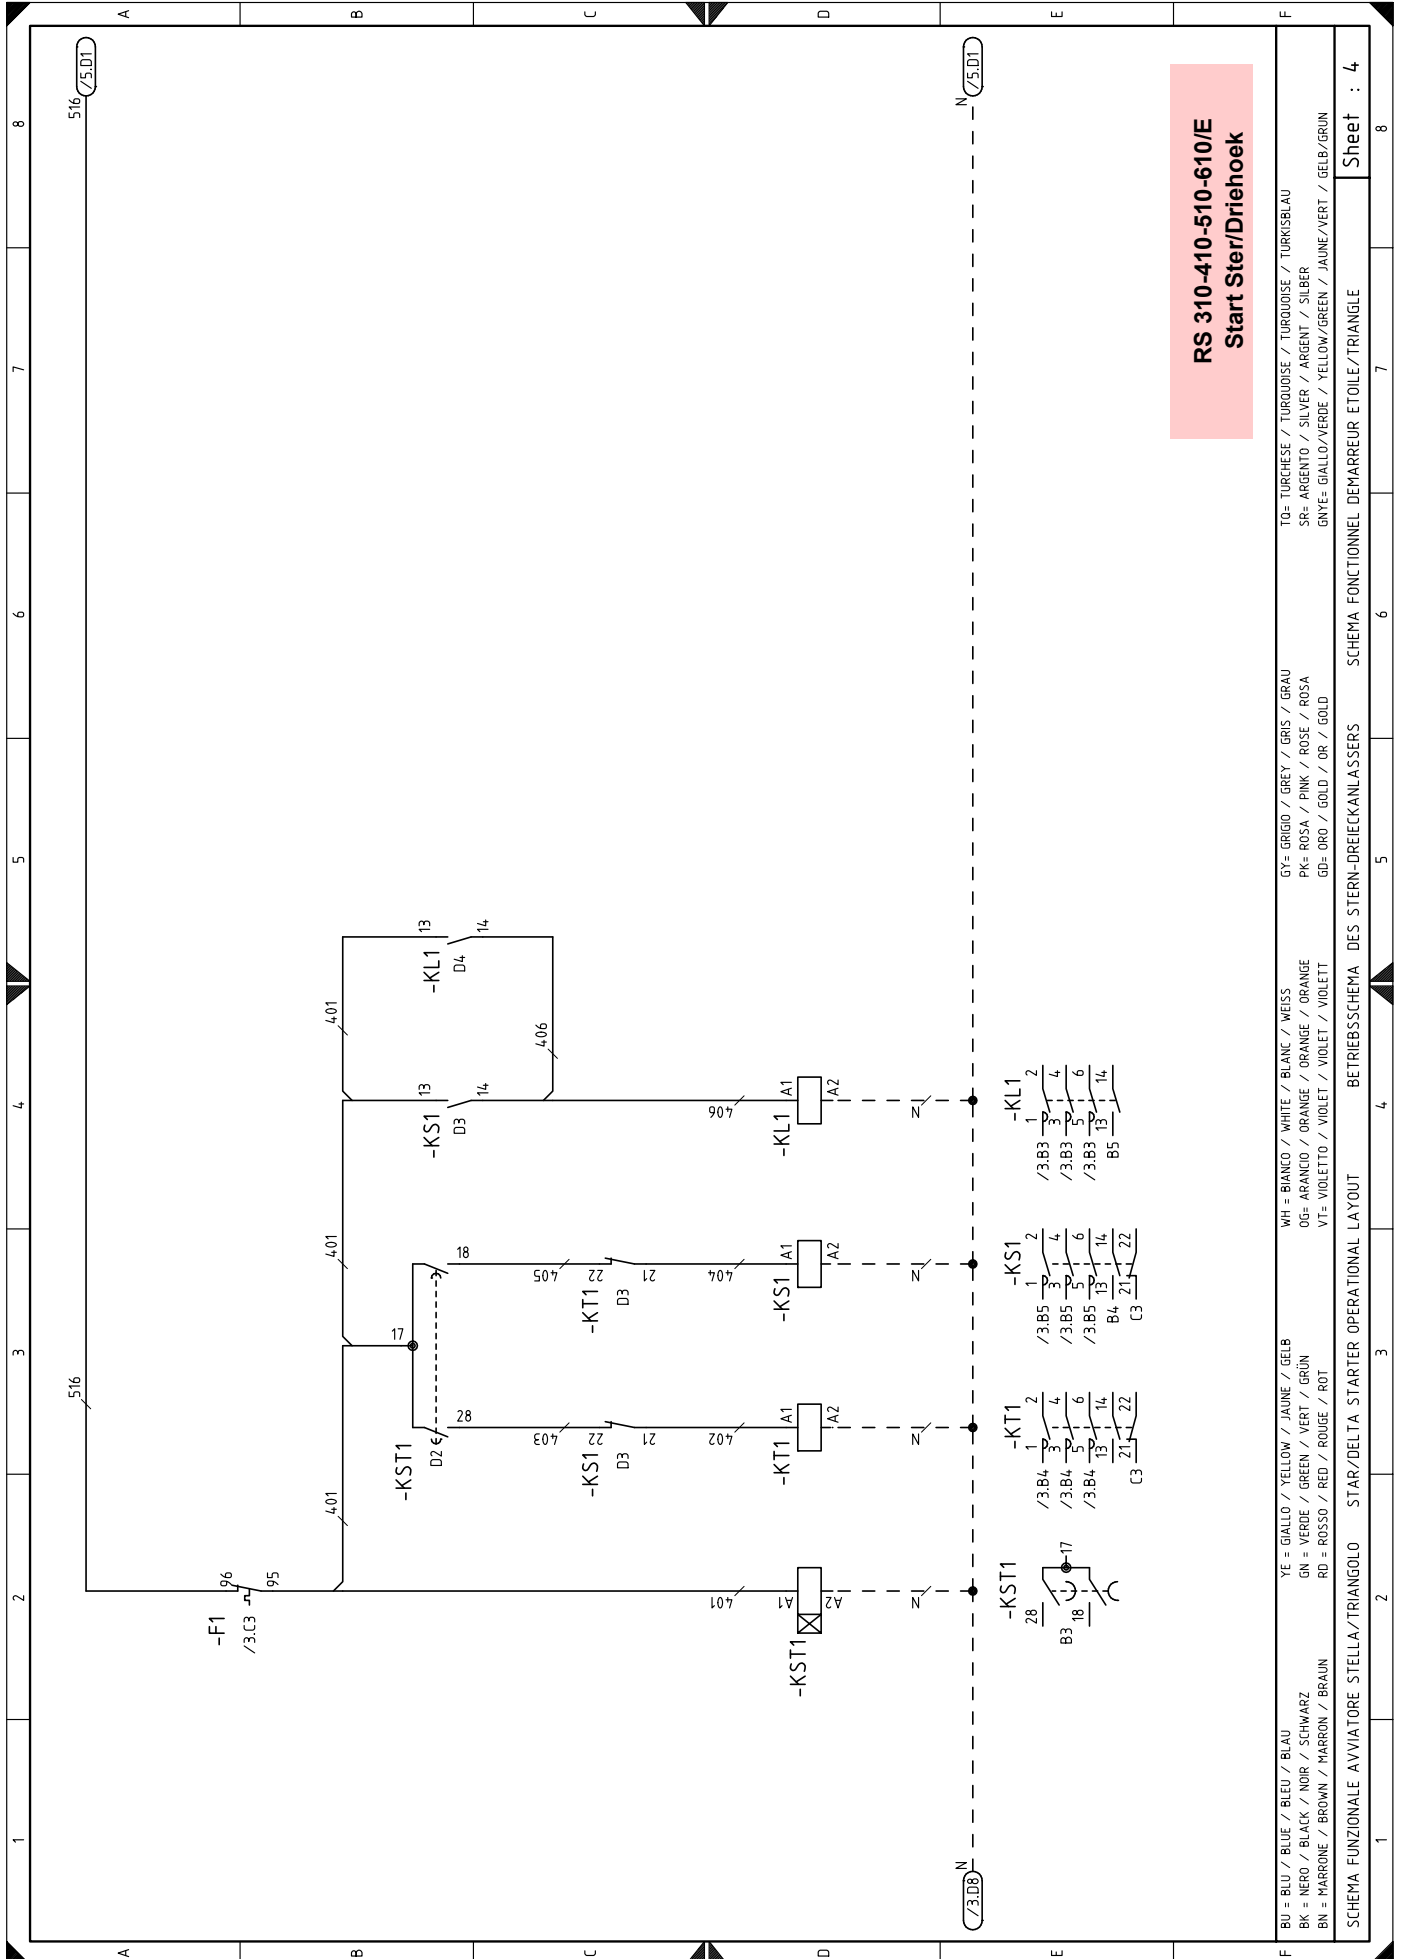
RS 310-410-510-610/E
Start Ster/Driehoek

516 /5.D1
N /5.D1
N /3.D8

-F1
/3.C3
96
95

401
516
401
401

-KL1
D4
13
14
406

-KS1
D3
13
14
406
-KL1
A1
A2
N

-KST1
D2
17
18
28

-KT1
D3
22
21
405
404
-KS1
A1
A2
N

-KS1
D3
22
21
403
402
-KT1
A1
A2
N

-KST1
401
A1
A2
N

-KST1
28
18
B3
17

-KT1
1 2
3 4
5 6
13 14
21 22
/3.B4
/3.B4
/3.B4
C3

-KS1
1 2
3 4
5 6
13 14
21 22
/3.B5
/3.B5
/3.B5
B4
C3

-KL1
1 2
3 4
5 6
13 14
/3.B3
/3.B3
/3.B3
B5

BU = BLU / BLUE / BLEU / BLAU
BK = NERO / BLACK / NOIR / SCHWARZ
BN = MARRONE / BROWN / MARRON / BRAUN

YE = GIALLO / YELLOW / JAUNE / GELB
GN = VERDE / GREEN / VERT / GRÜN
RD = ROSSO / RED / ROUGE / ROT

WH = BIANCO / WHITE / BLANC / WEISS
OG= ARANCIO / ORANGE / ORANGE / ORANGE
VT= VIOLETTO / VIOLET / VIOLET / VIOLETT

GY= GRIGIO / GREY / GRIS / GRAU
PK= ROSA / PINK / ROSE / ROSA
GD= ORO / GOLD / OR / GOLD

TQ= TURCHESE / TURQUOISE / TURQUOISE / TURKISBLAU
SR= ARGENTO / SILVER / ARGENT / SILBER
GNYE= GIALLO/VERDE / YELLOW/GREEN / JAUNE/VERT / GELB/GRUN

SCHEMA FUNZIONALE AVVIATORE STELLA/TRIANGOLO STAR/DELTA STARTER OPERATIONAL LAYOUT BETRIEBSSCHEMA DES STERN-DREIECKANLASSERS SCHEMA FONCTIONNEL DEMARREUR ETOILE/TRIANGLE

Sheet : 4

A B C D E F
1 2 3 4 5 6 7 8